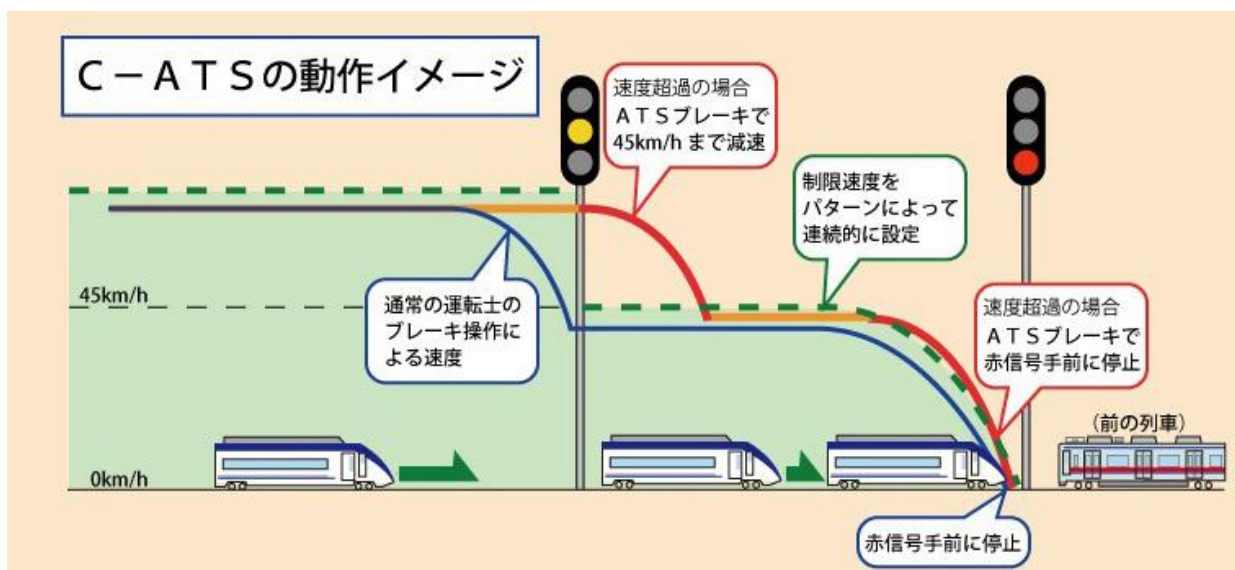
C－ATSの動作イメージ

速度超過の場合
ATSブレーキで
45km/h まで減速

制限速度を
パターンによって
連続的に設定

45km/h

通常の運転士の
ブレーキ操作に
よる速度

速度超過の場合
ATSブレーキで
赤信号手前に停止

（前の列車）

0km/h

赤信号手前に停止